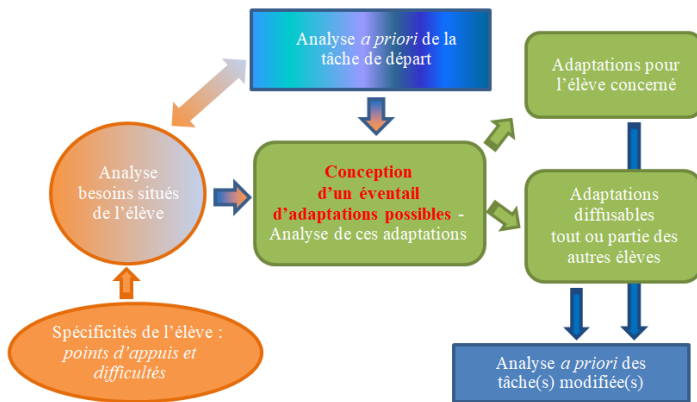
Analyse *a priori* de la tâche de départ

Adaptations pour l'élève concerné

Analyse besoins situés de l'élève

Conception d'un éventail d'adaptations possibles - Analyse de ces adaptations

Adaptations diffusables tout ou partie des autres élèves

Spécificités de l'élève : *points d'appuis et difficultés*

Analyse *a priori* des tâche(s) modifiée(s)